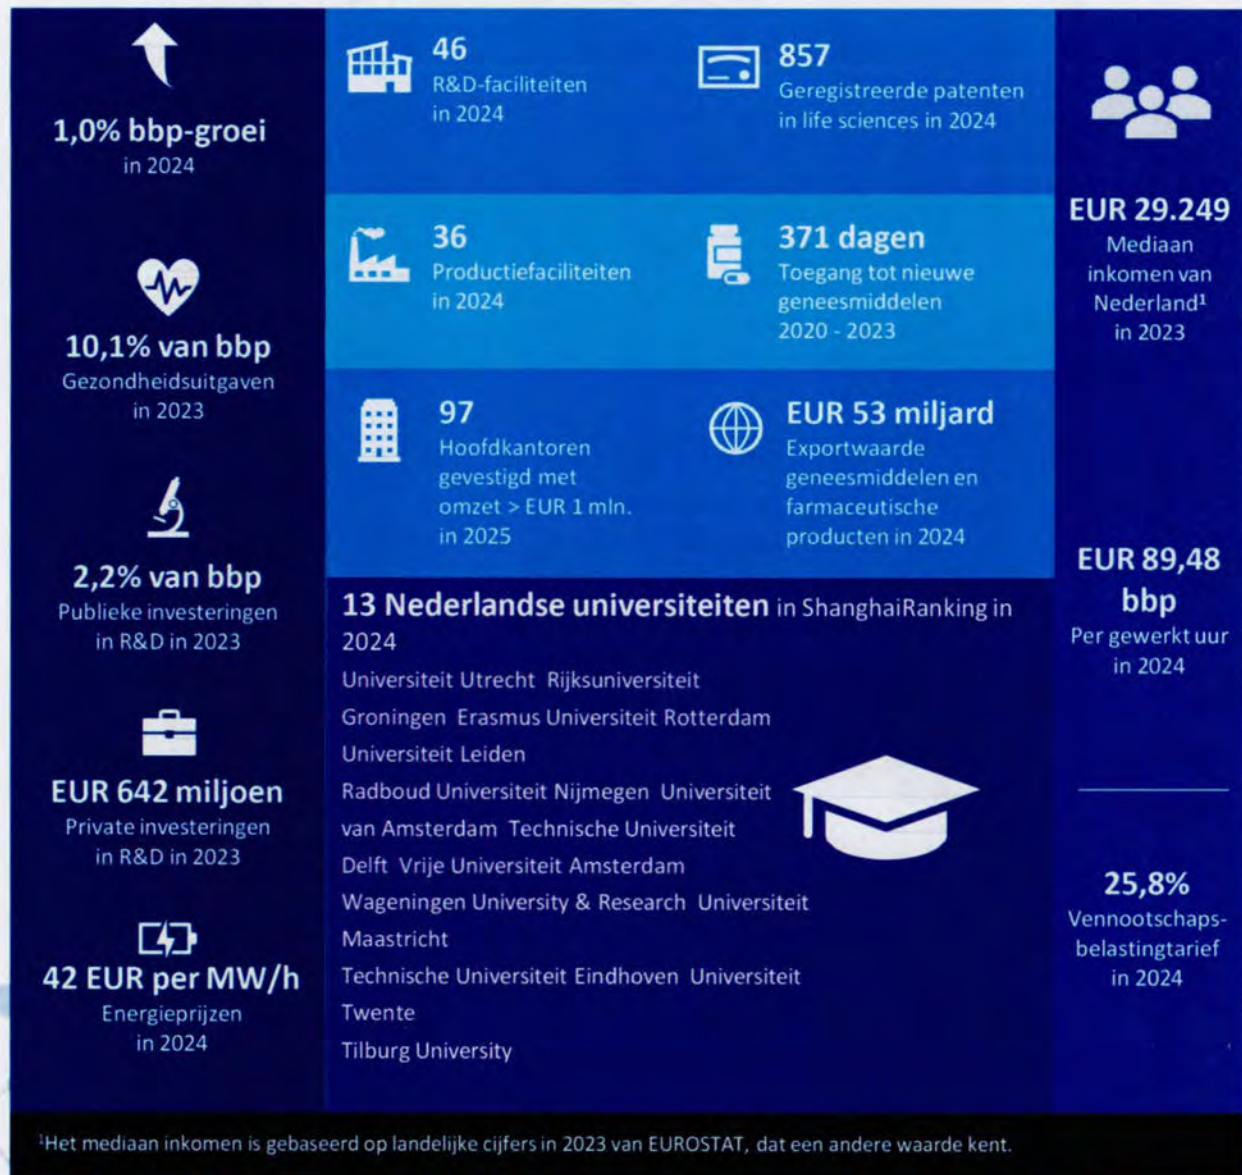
1,0% bbp-groei
in 2024

10,1% van bbp
Gezondheidsuitgaven
in 2023

2,2% van bbp
Publieke investeringen
in R&D in 2023

EUR 642 miljoen
Private investeringen
in R&D in 2023

42 EUR per MW/h
Energieprijzen
in 2024

46
R&D-faciliteiten
in 2024

857
Geregistreerde patenten
in life sciences in 2024

36
Productiefaciliteiten
in 2024

371 dagen
Toegang tot nieuwe
geneesmiddelen
2020 - 2023

97
Hoofdkantoren
gevestigd met
omzet > EUR 1 mln.
in 2025

EUR 53 miljard
Exportwaarde
geneesmiddelen en
farmaceutische
producten in 2024

13 Nederlandse universiteiten in ShanghaiRanking in 2024
Universiteit Utrecht Rijksuniversiteit Groningen Erasmus Universiteit Rotterdam Universiteit Leiden Radboud Universiteit Nijmegen Universiteit van Amsterdam Technische Universiteit Delft Vrije Universiteit Amsterdam Wageningen University & Research Universiteit Maastricht Technische Universiteit Eindhoven Universiteit Twente Tilburg University

EUR 29.249
Mediaan
inkomen van
Nederland¹
in 2023

EUR 89,48
bbp
Per gewerkt uur
in 2024

25,8%
Vennootschapsbelastingtarief
in 2024

¹Het mediaan inkomen is gebaseerd op landelijke cijfers in 2023 van EUROSTAT, dat een andere waarde kent.